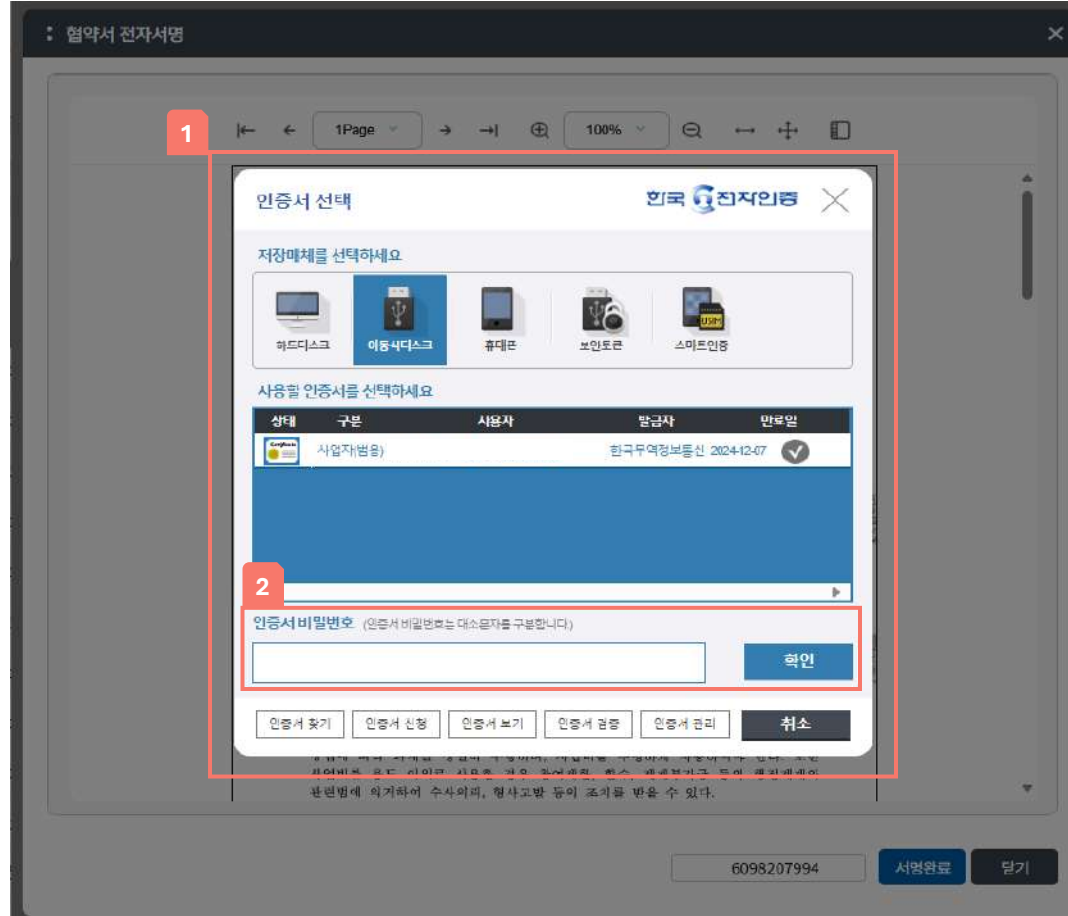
협약서 전자서명

1

1Page

100%

인증서 선택

한국 전자인증

저장매체를 선택하세요

하드디스크
이동식디스크
휴대폰
보안토큰
스마트인증

사용할 인증서를 선택하세요

| 상태 | 구분 | 사용자 | 발급자 | 만료일 |
|---|---|---|---|---|
| | 사업자(범용) | | 한국무역정보통신 | 2024-12-07 |

2

인증서 비밀번호 (인증서 비밀번호는 대소문자를 구분합니다.)

확인

인증서 찾기
인증서 신청
인증서 보기
인증서 검증
인증서 관리
취소

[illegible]
관련법에 의거하여 수사의뢰, 형사고발 등의 조치를 받을 수 있다.

6098207994
서명완료
닫기